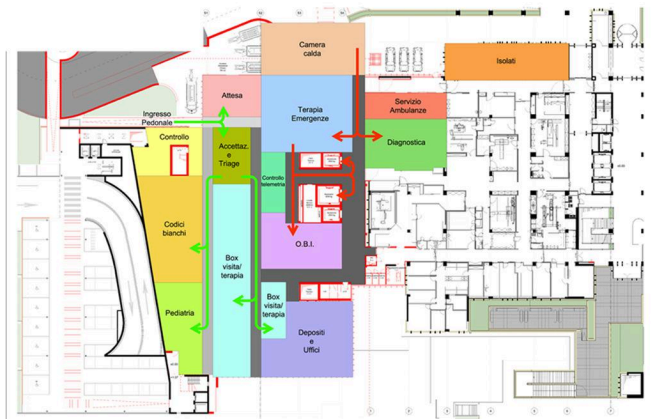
Camera calda

Isolati

Attesa

Terapia Emergenze

Servizio Ambulanze

Ingresso Pedonale

Controllo

Accettaz. e Triage

Diagnostica

Controllo telemetria

Codici bianchi

Box visita/ terapia

O.B.I.

Box visita/ terapia

Pediatria

Depositi e Uffici